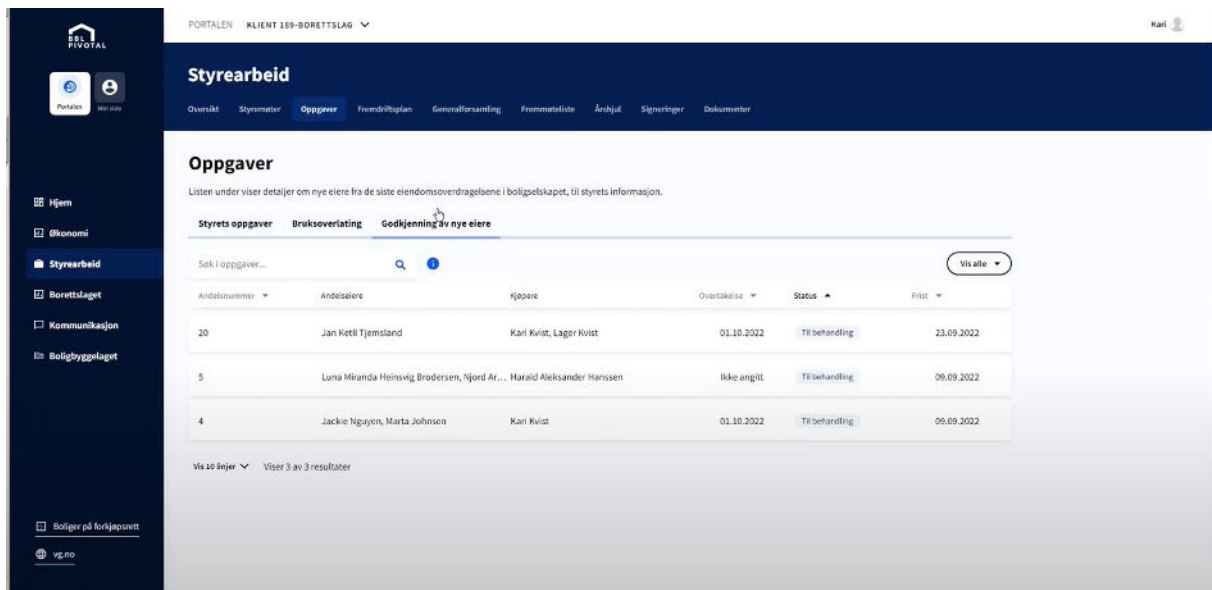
BBL PIVOTAL

Portalen Min side

Hjem
Økonomi
Styrearbeid
Borettslaget
Kommunikasjon
Boligbyggelaget

Boliger på forkjøpsrett
vg.no

PORTALEN KLIENT 189-BORETTSLAG

Kari

Styrearbeid

Oversikt Styremøter Oppgaver Fremdriftsplan Generalforsamling Fremmøteliste Årshjul Signeringer Dokumenter

Oppgaver

Listen under viser detaljer om nye eiere fra de siste eiendomsoverdragelsene i boligselskapet, til styrets informasjon.

Styrets oppgaver Bruksoverlating Godkjenning av nye eiere

Søk i oppgaver...

Vis alle

| Andelsnummer | Andelseiere | Kjøpere | Overtakelse | Status | Frist |
|---|---|---|---|---|---|
| 20 | Jan Ketil Tjemsland | Kari Kvist, Lager Kvist | 01.10.2022 | Til behandling | 23.09.2022 |
| 5 | Luna Miranda Heinsvig Brodersen, Njord Ar... | Harald Aleksander Hanssen | Ikke angitt | Til behandling | 09.09.2022 |
| 4 | Jackie Nguyen, Marta Johnsen | Kari Kvist | 01.10.2022 | Til behandling | 09.09.2022 |

Vis 10 linjer Viser 3 av 3 resultater